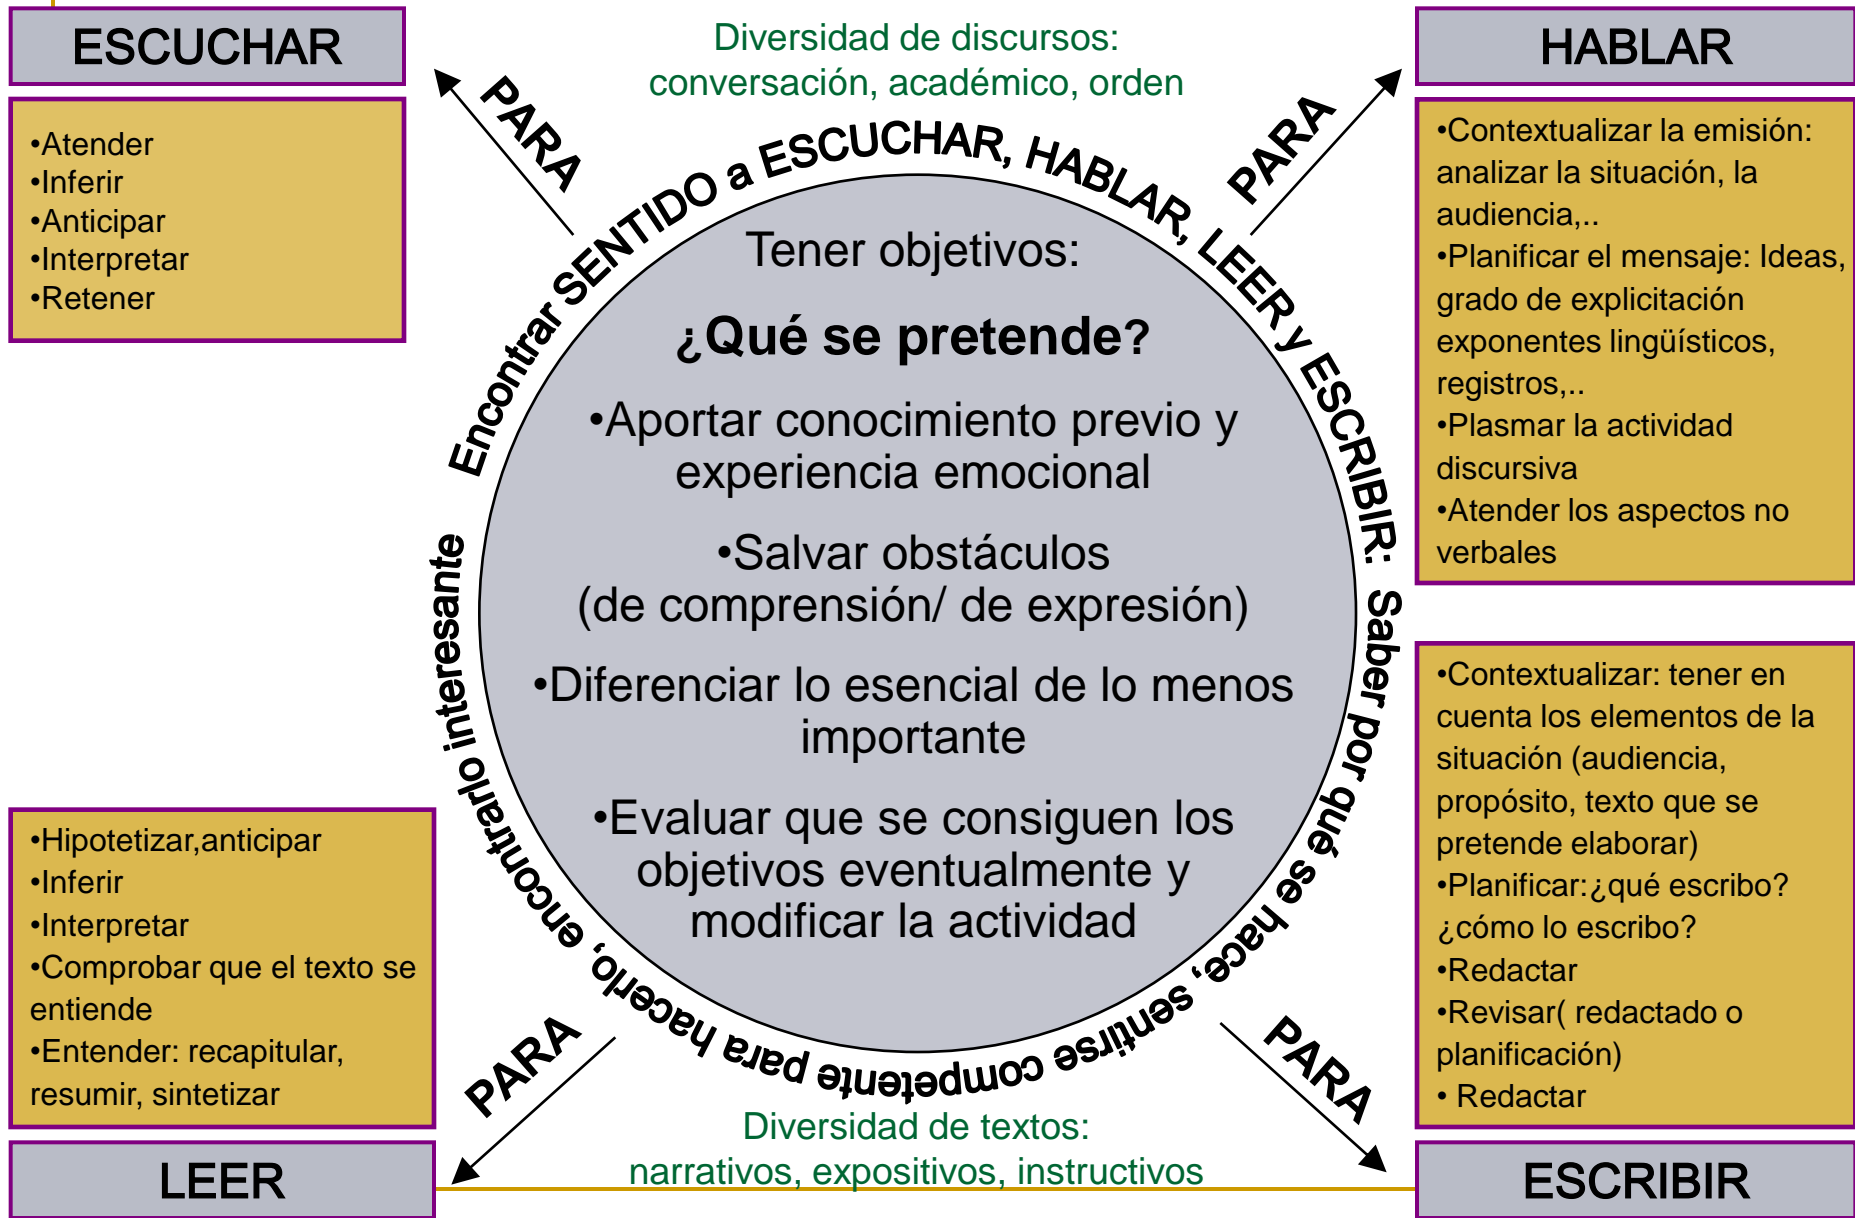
ESCUCHAR

•Atender
•Inferir
•Anticipar
•Interpretar
•Retener

Diversidad de discursos: conversación, académico, orden

HABLAR

•Contextualizar la emisión: analizar la situación, la audiencia,..
•Planificar el mensaje: Ideas, grado de explicitación exponentes lingüísticos, registros,..
•Plasmar la actividad discursiva
•Atender los aspectos no verbales

PARA

PARA

Encontrar SENTIDO a ESCUCHAR, HABLAR, LEER y ESCRIBIR: Saber por qué se hace, sentirse competente para hacerlo, encontrarlo interesante

Tener objetivos:

¿Qué se pretende?

•Aportar conocimiento previo y experiencia emocional

•Salvar obstáculos (de comprensión/ de expresión)

•Diferenciar lo esencial de lo menos importante

•Evaluar que se consiguen los objetivos eventualmente y modificar la actividad

•Hipotetizar,anticipar
•Inferir
•Interpretar
•Comprobar que el texto se entiende
•Entender: recapitular, resumir, sintetizar

•Contextualizar: tener en cuenta los elementos de la situación (audiencia, propósito, texto que se pretende elaborar)
•Planificar:¿qué escribo? ¿cómo lo escribo?
•Redactar
•Revisar( redactado o planificación)
• Redactar

PARA

PARA

Diversidad de textos: narrativos, expositivos, instructivos

LEER

ESCRIBIR